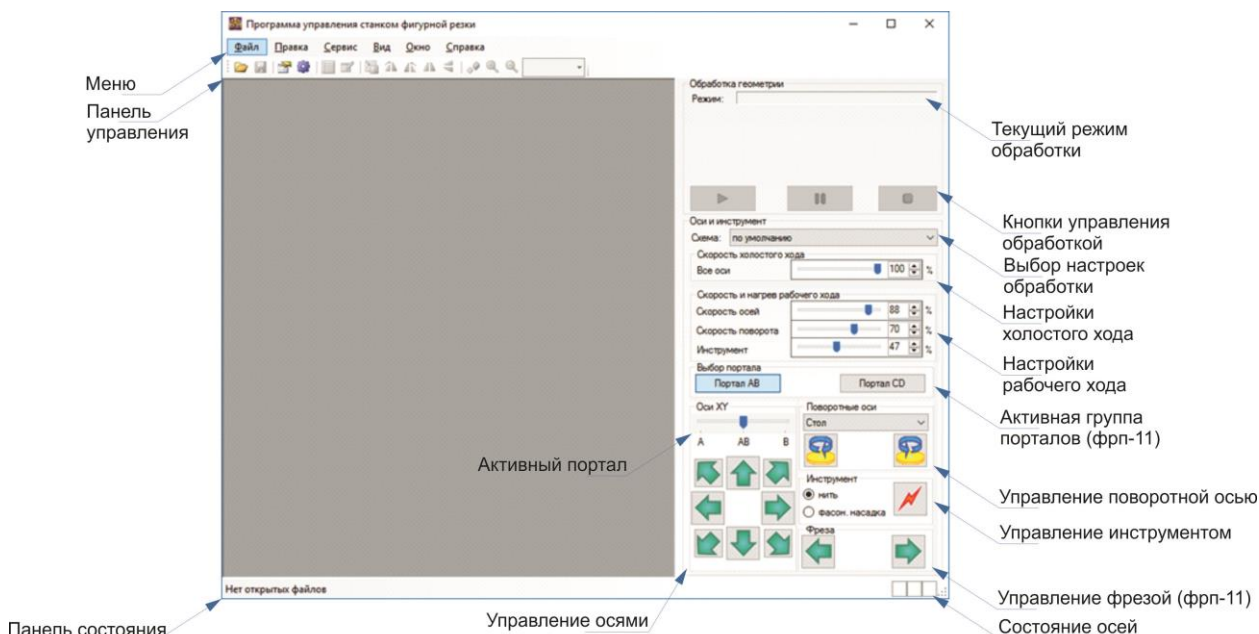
Программа управления станком фигурной резки

Файл Правка Сервис Вид Окно Справка

Меню

Панель управления

Обработка геометрии
Режим:

Текущий режим обработки

Кнопки управления обработкой

Оси и инструмент
Схема: по умолчанию

Выбор настроек обработки

Скорость холостого хода
Все оси 100 %

Настройки холостого хода

Скорость и нагрев рабочего хода
Скорость осей 88 %
Скорость поворота 70 %
Инструмент 47 %

Настройки рабочего хода

Выбор портала
Портал AB
Портал CD

Активная группа порталов (фрп-11)

Оси XY
A AB B

Активный портал

Поворотные оси
Стол

Управление поворотной осью

Инструмент
нить
фасон. насадка

Управление инструментом

Фреза

Управление фрезой (фрп-11)

Нет открытых файлов

Панель состояния

Управление осями

Состояние осей